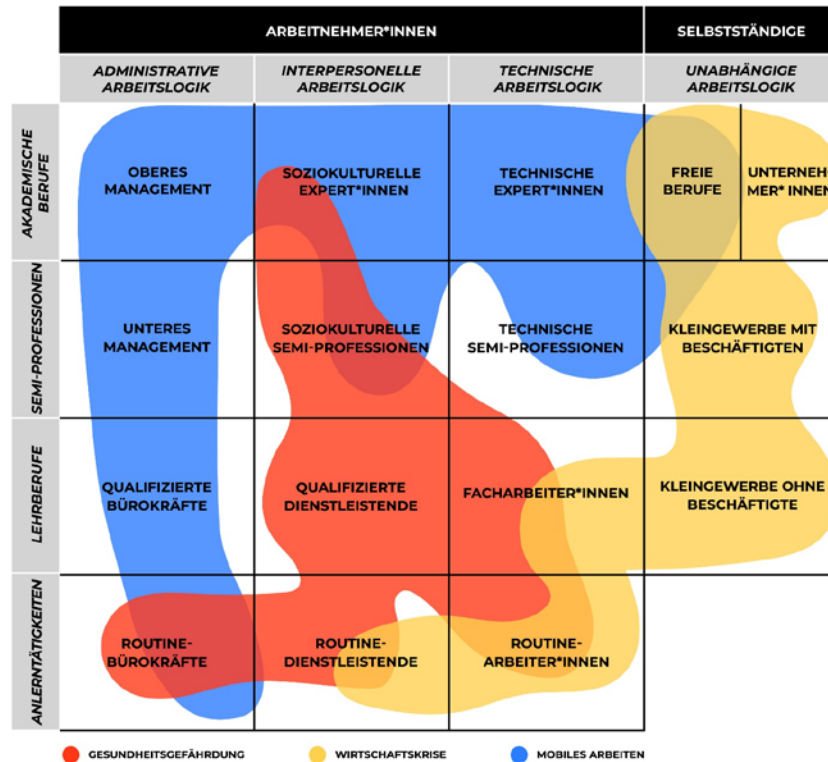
|  | ARBEITNEHMER*INNEN | | | SELBSTSTÄNDIGE | |
|---|---|---|---|---|---|
|  | ADMINISTRATIVE ARBEITSLOGIK | INTERPERSONELLE ARBEITSLOGIK | TECHNISCHE ARBEITSLOGIK | UNABHÄNGIGE ARBEITSLOGIK | |
| AKADEMISCHE BERUFE | OBERES MANAGEMENT | SOZIOKULTURELLE EXPERT*INNEN | TECHNISCHE EXPERT*INNEN | FREIE BERUFE | UNTERNEH MER* INNEN |
| SEMI-PROFESSIONEN | UNTERES MANAGEMENT | SOZIOKULTURELLE SEMI-PROFESSIONEN | TECHNISCHE SEMI-PROFESSIONEN | KLEINGEWERBE MIT BESCHÄFTIGTEN | |
| LEHRBERUFE | QUALIFIZIERTE BÜROKRÄFTE | QUALIFIZIERTE DIENSTLEISTENDE | FACHARBEITER*INNEN | KLEINGEWERBE OHNE BESCHÄFTIGTE | |
| ANLERNTÄTIGKEITEN | ROUTINE-BÜROKRÄFTE | ROUTINE-DIENSTLEISTENDE | ROUTINE-ARBEITER*INNEN | | |

GESUNDHEITSGEFÄHRDUNG WIRTSCHAFTSKRISE MOBILES ARBEITEN